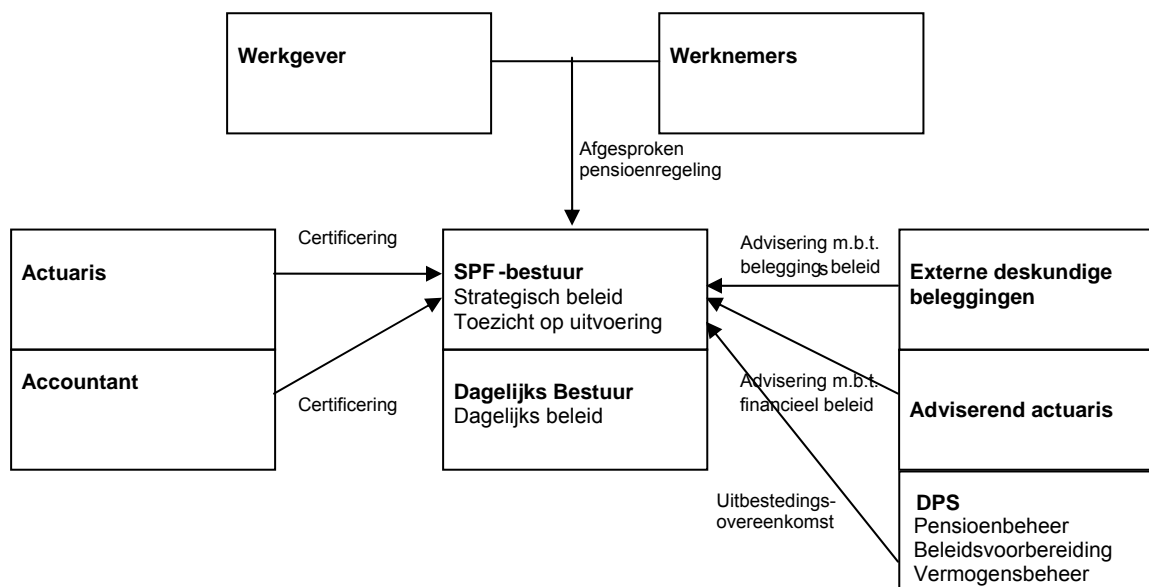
**Werkgever**

**Werknemers**

Afgesproken pensioenregeling

Certificering

**Actuaris**

**SPF-bestuur**
Strategisch beleid
Toezicht op uitvoering

Advisering m.b.t. beleggingsbeleid

**Externe deskundige beleggingen**

**Accountant**

Certificering

**Dagelijks Bestuur**
Dagelijks beleid

Advisering m.b.t. financieel beleid

**Adviserend actuaris**

Uitbestedingsovereenkomst

**DPS**
Pensioenbeheer
Beleidsvoorbereiding
Vermogensbeheer